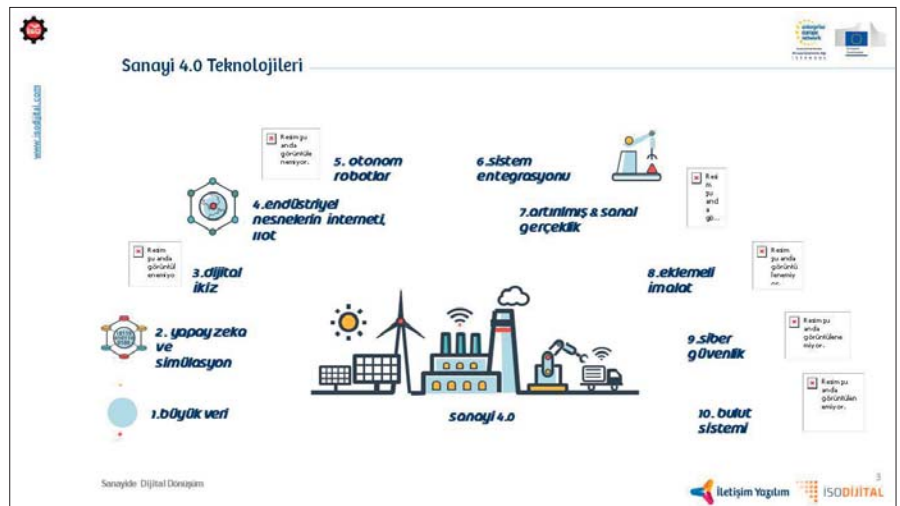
Sanayi 4.0 Teknolojileri

www.isodijital.com

Resim şu anda görüntülenemiyor.

5. otonom robotlar

6.sistem entegrasyonu

Resim şu anda gö...

4.endüstriyel nesnelerin interneti, IIOT

7.artırılmış & sanal gerçeklik

Resim şu anda görüntülenemiyor.

3.dijital ikiz

8.eklemeli imalat

Resim şu anda görüntülenemiyor.

2. yapay zeka ve simülasyon

9.siber güvenlik

Resim şu anda görüntülenemiyor.

1.büyük veri

sanayi 4.0

10. bulut sistemi

Resim şu anda görüntülenemiyor.

Sanayide Dijital Dönüşüm

3

İletişim Yayılım

ISODIJITAL